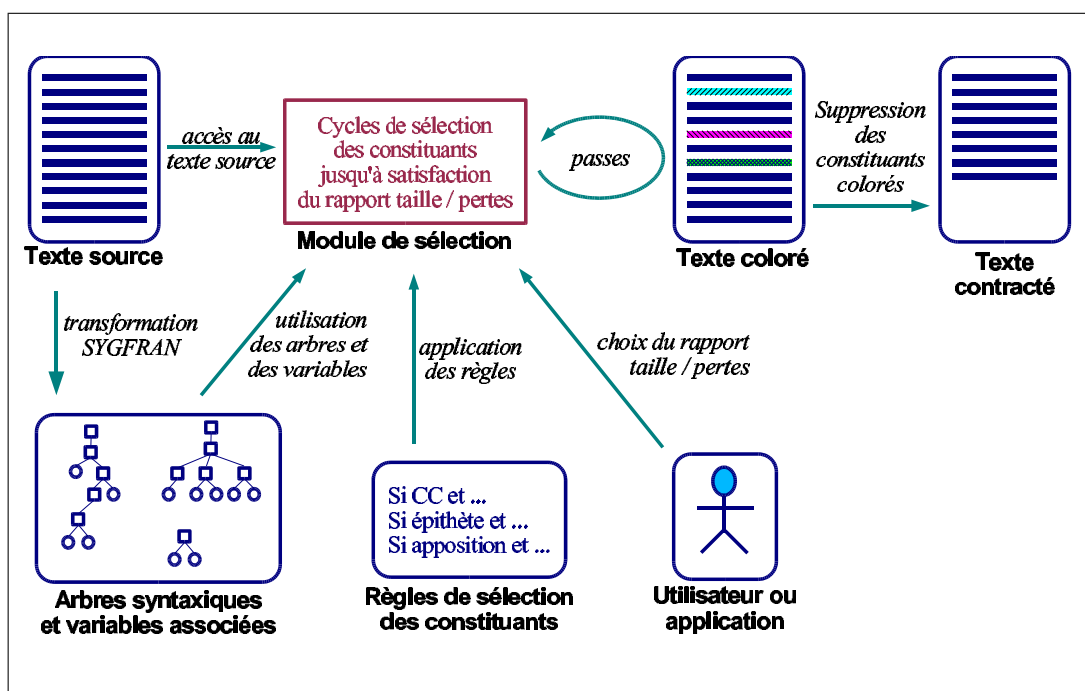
Texte source

accès au texte source

Cycles de sélection des constituants jusqu'à satisfaction du rapport taille / pertes

Module de sélection

passes

Texte coloré

Suppression des constituants colorés

Texte contracté

transformation SYGFRAN

utilisation des arbres et des variables

application des règles

choix du rapport taille / pertes

Arbres syntaxiques et variables associées

Si CC et ...
Si épithète et ...
Si apposition et ...

Règles de sélection des constituants

Utilisateur ou application